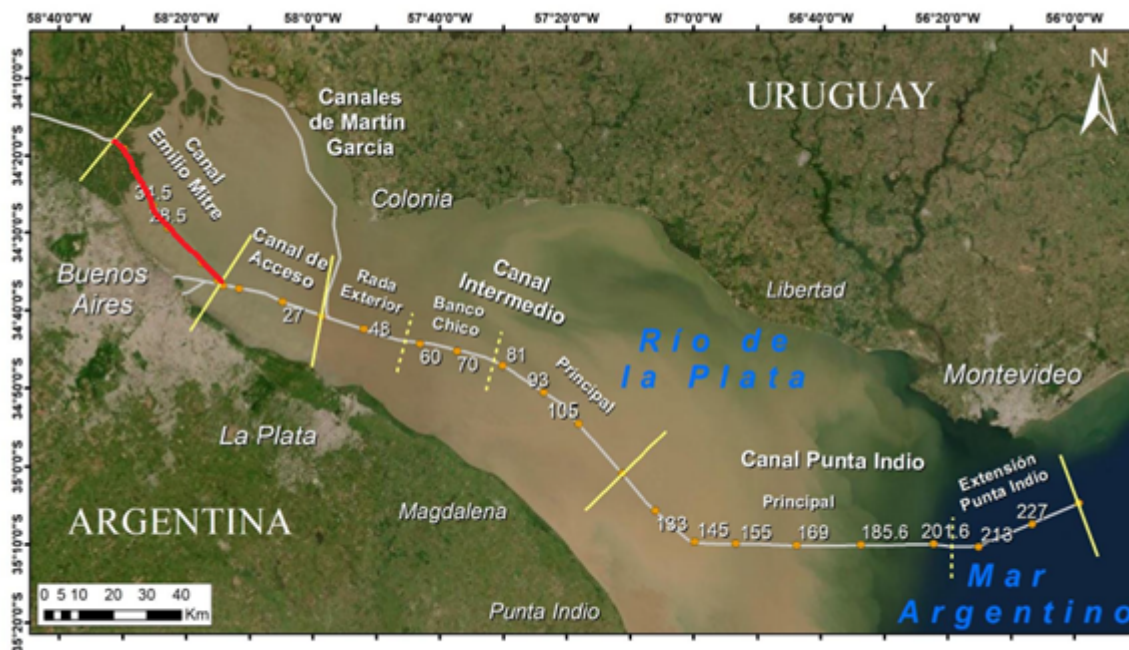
58°40'0"W 58°20'0"W 58°0'0"W 57°40'0"W 57°20'0"W 57°0'0"W 56°40'0"W 56°20'0"W 56°0'0"W

34°10'0"S
34°20'0"S
34°30'0"S
34°40'0"S
34°50'0"S
35°0'0"S
35°10'0"S
35°20'0"S

URUGUAY

N

Canales de Martín García

Canal Emilio Mitre

31.5
28.5

Colonia

Canal de Acceso

Buenos Aires

27

Rada Exterior

48

Canal Intermedio

Banco Chico

60 70 81

93

Principal

105

Río de la Plata

Libertad

Montevideo

La Plata

Canal Punta Indio

Principal

Extensión Punta Indio

Magdalena

133 145 155 169 185.6 201.6 213 227

ARGENTINA

Mar Argentino

Punta Indio

0 5 10 20 30 40
Km